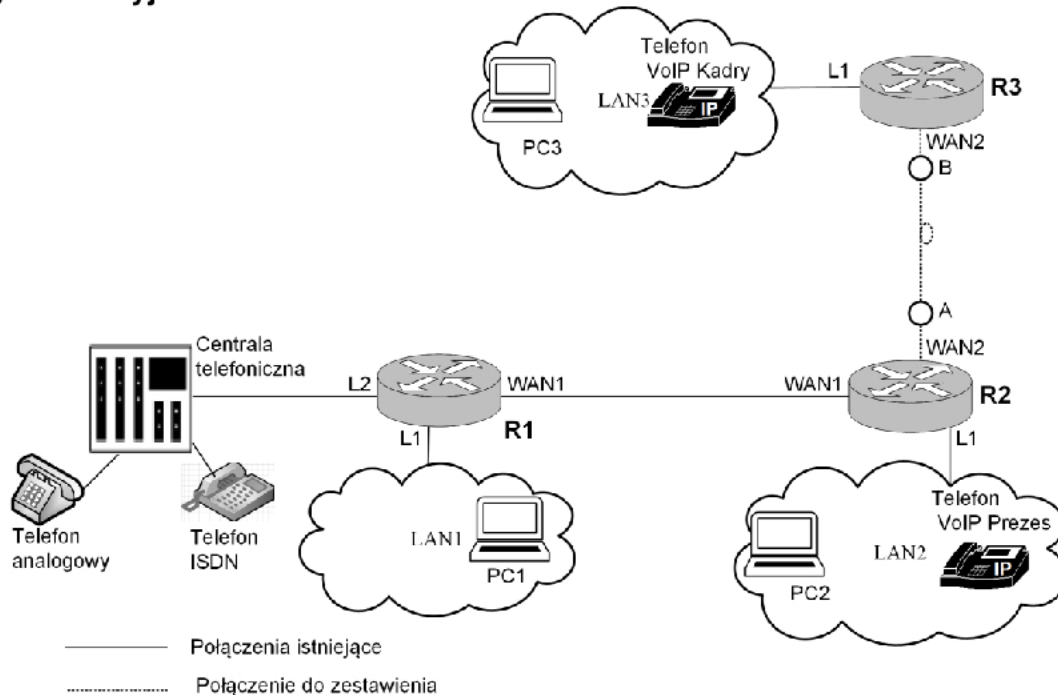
Telefon VoIP Kadry

LAN3

IP

PC3

L1

R3

WAN2

B

A

WAN2

Centrala telefoniczna

L2

WAN1

WAN1

R2

L1

R1

L1

LAN1

PC1

Telefon analogowy

Telefon ISDN

Telefon VoIP Prezes

LAN2

IP

PC2

Połączenia istniejące

Połączenie do zestawienia